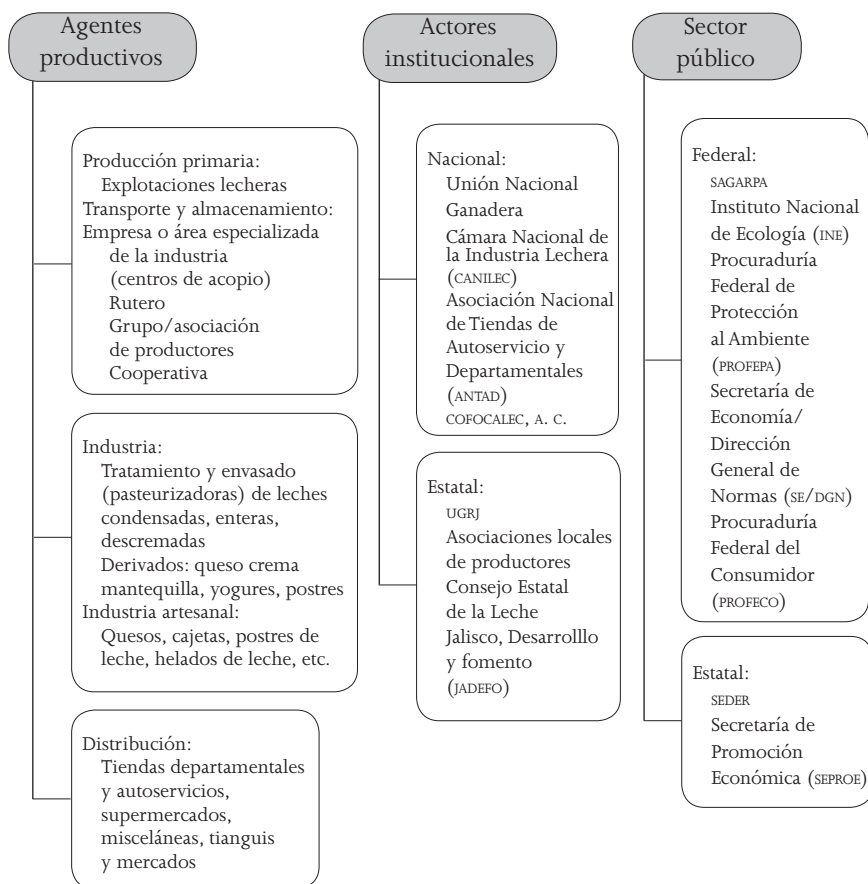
Agentes productivos

Producción primaria:
Explotaciones lecheras
Transporte y almacenamiento:
Empresa o área especializada de la industria (centros de acopio)
Rutero
Grupo/asociación de productores
Cooperativa

Industria:
Tratamiento y envasado (pasteurizadoras) de leches condensadas, enteras, descremadas
Derivados: queso crema mantequilla, yogures, postres
Industria artesanal:
Quesos, cajetas, postres de leche, helados de leche, etc.

Distribución:
Tiendas departamentales y autoservicios, supermercados, misceláneas, tianguis y mercados

Actores institucionales

Nacional:
Unión Nacional Ganadera
Cámara Nacional de la Industria Lechera (CANILEC)
Asociación Nacional de Tiendas de Autoservicio y Departamentales (ANTAD)
COFOCALEC, A. C.

Estatal:
UGRJ
Asociaciones locales de productores
Consejo Estatal de la Leche Jalisco, Desarrollllo y fomento (JADEFO)

Sector público

Federal:
SAGARPA
Instituto Nacional de Ecología (INE)
Procuraduría Federal de Protección al Ambiente (PROFEPA)
Secretaría de Economía/ Dirección General de Normas (SE/DGN)
Procuraduría Federal del Consumidor (PROFECO)

Estatal:
SEDER
Secretaría de Promoción Económica (SEPROE)